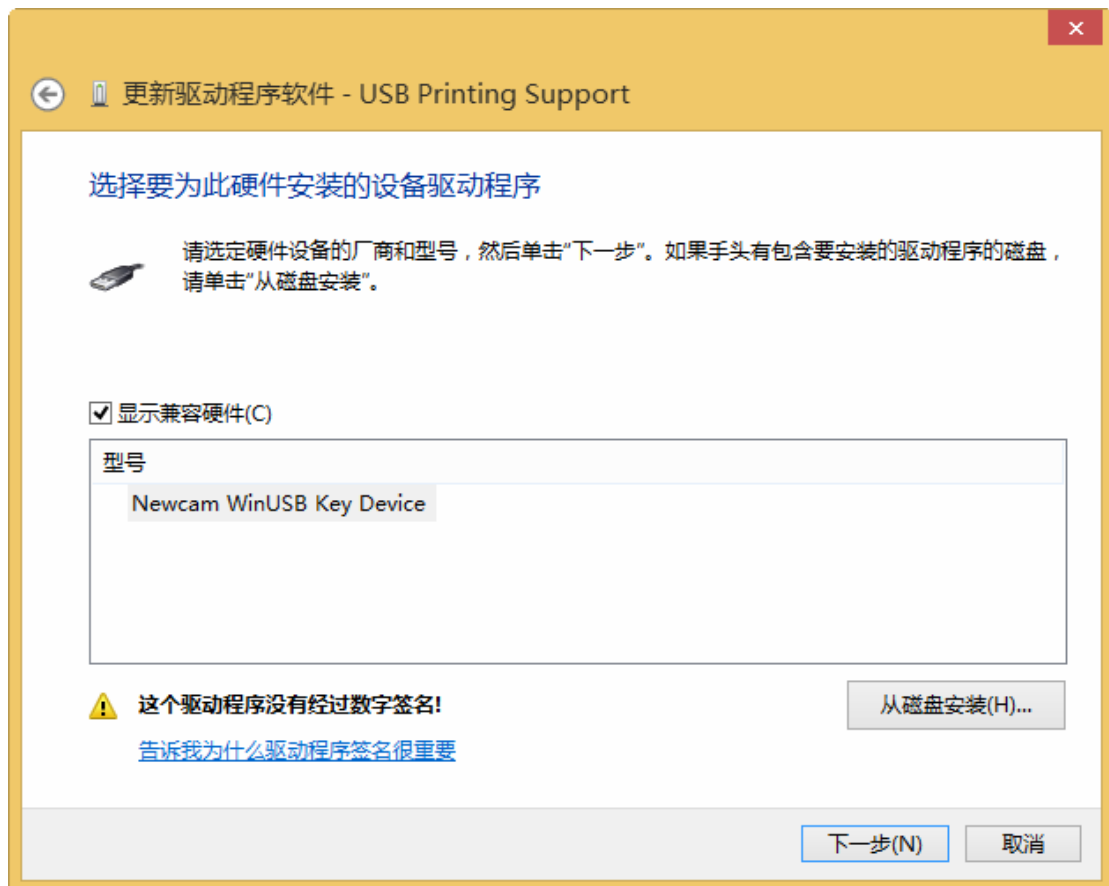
✕

更新驱动程序软件 - USB Printing Support

选择要为此硬件安装的设备驱动程序

请选定硬件设备的厂商和型号，然后单击“下一步”。如果手头有包含要安装的驱动程序的磁盘，请单击“从磁盘安装”。

☑ 显示兼容硬件(C)

型号

Newcam WinUSB Key Device

这个驱动程序没有经过数字签名!

从磁盘安装(H)...

告诉我为什么驱动程序签名很重要

下一步(N)

取消